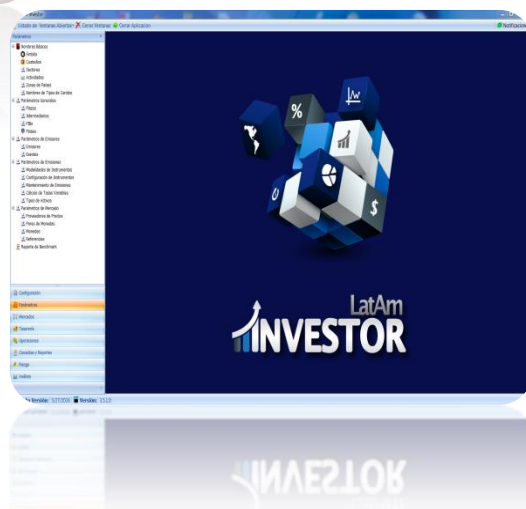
Investor

Listado de Ventanas Abiertas | Cerrar Ventanas | Cerrar Aplicacion | Notificaciones

Parámetros

Nombres Básicos
Activos
Custodios
Sectores
Actividades
Zonas de Países
Nombres de Tipos de Cambio
Parámetros Generales
Plazos
Intermediarios
Filtro
Países
Parámetros de Emisores
Emisores
Grados
Parámetros de Emisiones
Modalidades de Instrumentos
Configuración de Instrumentos
Mantenimiento de Emisiones
Cálculo de Tasas Variables
Tipos de Activos
Parámetros de Mercado
Proveedores de Precios
Pares de Monedas
Monedas
Referencias
Reporte de Benchmark

Configuración
Parámetros
Mercados
Tesorería
Operaciones
Consultas y Reportes
Riesgo
Análisis

LatAm
INVESTOR

Versión: 5.17.2016 Versión: 15.1.0